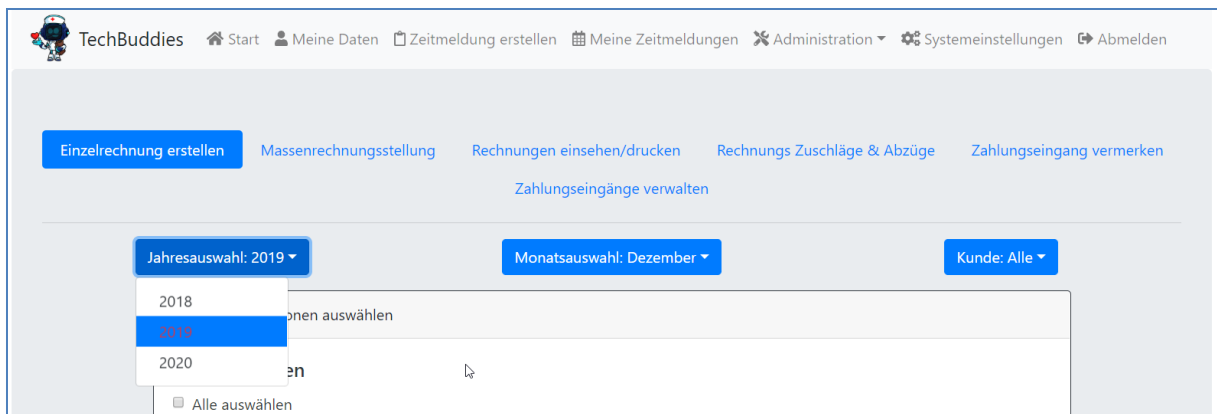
TechBuddies Start Meine Daten Zeitmeldung erstellen Meine Zeitmeldungen Administration Systemeinstellungen Abmelden

Einzelrechnung erstellen Massenrechnungsstellung Rechnungen einsehen/drucken Rechnungs Zuschläge & Abzüge Zahlungseingang vermerken Zahlungseingänge verwalten

Jahresauswahl: 2019 Monatsauswahl: Dezember Kunde: Alle

2018
2019
2020

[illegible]onen auswählen

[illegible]en

Alle auswählen